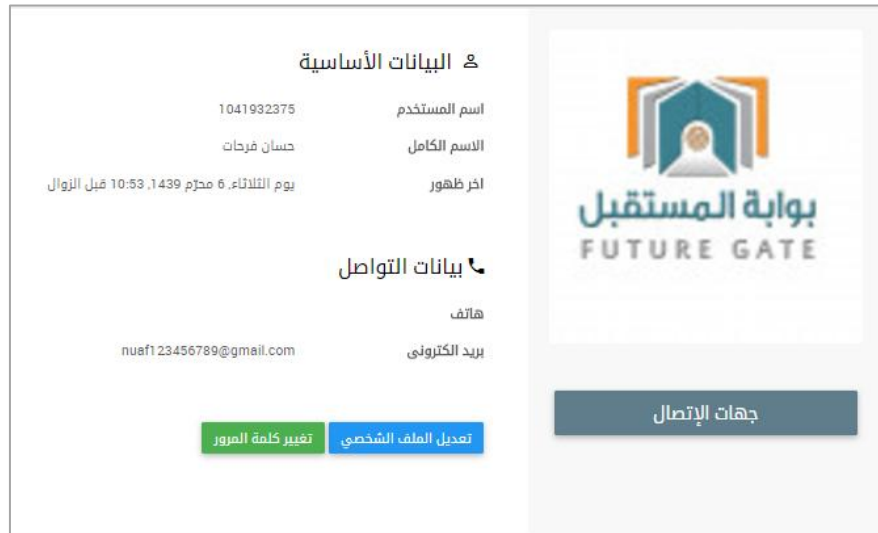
البيانات الأساسية

اسم المستخدم 1041932375

الاسم الكامل حسان فرحات

اخر ظهور يوم الثلاثاء، 6 محرّم 1439، 10:53 قبل الزوال

بيانات التواصل

هاتف

بريد الكترونى nuaf123456789@gmail.com

تعديل الملف الشخصي تغيير كلمة المرور

بوابة المستقبل
FUTURE GATE

جهات الإتصال